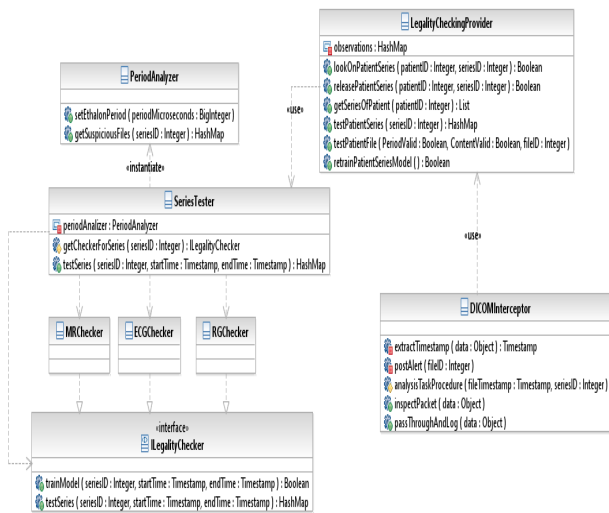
LegalityCheckingProvider

observations : HashMap

lookOnPatientSeries ( patientID : Integer, seriesID : Integer ) : Boolean
releasePatientSeries ( patientID : Integer, seriesID : Integer ) : Boolean
getSeriesOfPatient ( patientID : Integer ) : List
testPatientSeries ( seriesID : Integer ) : HashMap
testPatientFile ( PeriodValid : Boolean, ContentValid : Boolean, fileID : Integer )
retrainPatientSeriesModel ( ) : Boolean

PeriodAnalyzer

setEthalonPeriod ( periodMicroseconds : BigInteger )
getSuspiciousFiles ( seriesID : Integer ) : HashMap

«use»

«instantiate»

SeriesTester

periodAnalizer : PeriodAnalyzer

getCheckerForSeries ( seriesID : Integer ) : ILegalityChecker
testSeries ( seriesID : Integer, startTime : Timestamp, endTime : Timestamp ) : HashMap

«use»

DICOMInterceptor

extractTimestamp ( data : Object ) : Timestamp
postAlert ( fileID : Integer )
analysisTaskProcedure ( fileTimestamp : Timestamp, seriesID : Integer )
inspectPacket ( data : Object )
passThroughAndLog ( data : Object )

MRChecker

ECGChecker

RGChecker

«interface»
ILegalityChecker

trainModel ( seriesID : Integer, startTime : Timestamp, endTime : Timestamp ) : Boolean
testSeries ( seriesID : Integer, startTime : Timestamp, endTime : Timestamp ) : HashMap